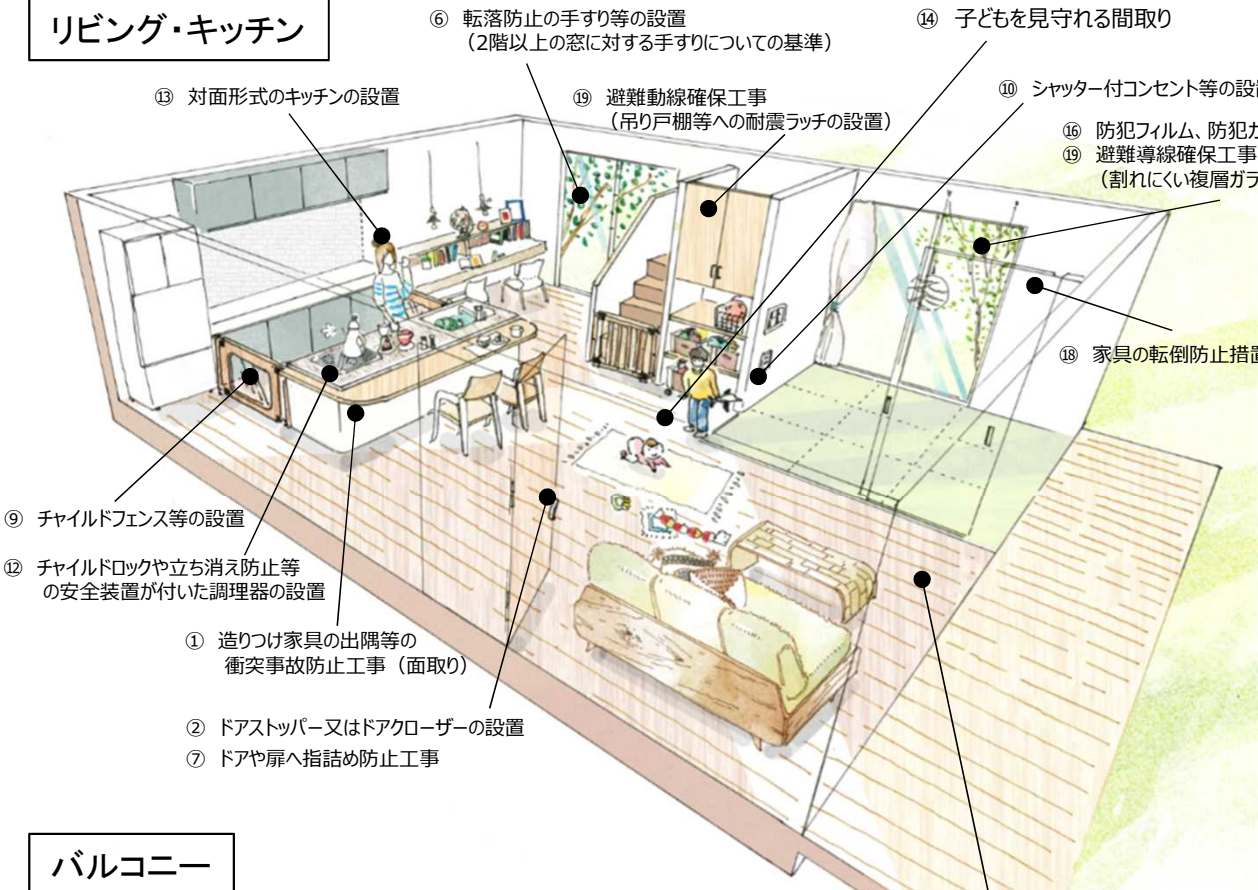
リビング・キッチン

⑥ 転落防止の手すり等の設置
（2階以上の窓に対する手すりについての基準）

⑭ 子どもを見守れる間取り

⑬ 対面形式のキッチンの設置

⑲ 避難動線確保工事
（吊り戸棚等への耐震ラッチの設置）

⑩ シャッター付コンセント等の設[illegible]

⑯ 防犯フィルム、防犯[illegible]
⑲ 避難導線確保工事
（割れにくい複層ガラ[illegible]

⑱ 家具の転倒防止措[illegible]

⑨ チャイルドフェンス等の設置

⑫ チャイルドロックや立ち消え防止等の安全装置が付いた調理器の設置

① 造りつけ家具の出隅等の衝突事故防止工事（面取り）

② ドアストッパー又はドアクローザーの設置
⑦ ドアや扉へ指詰め防止工事

バルコニー